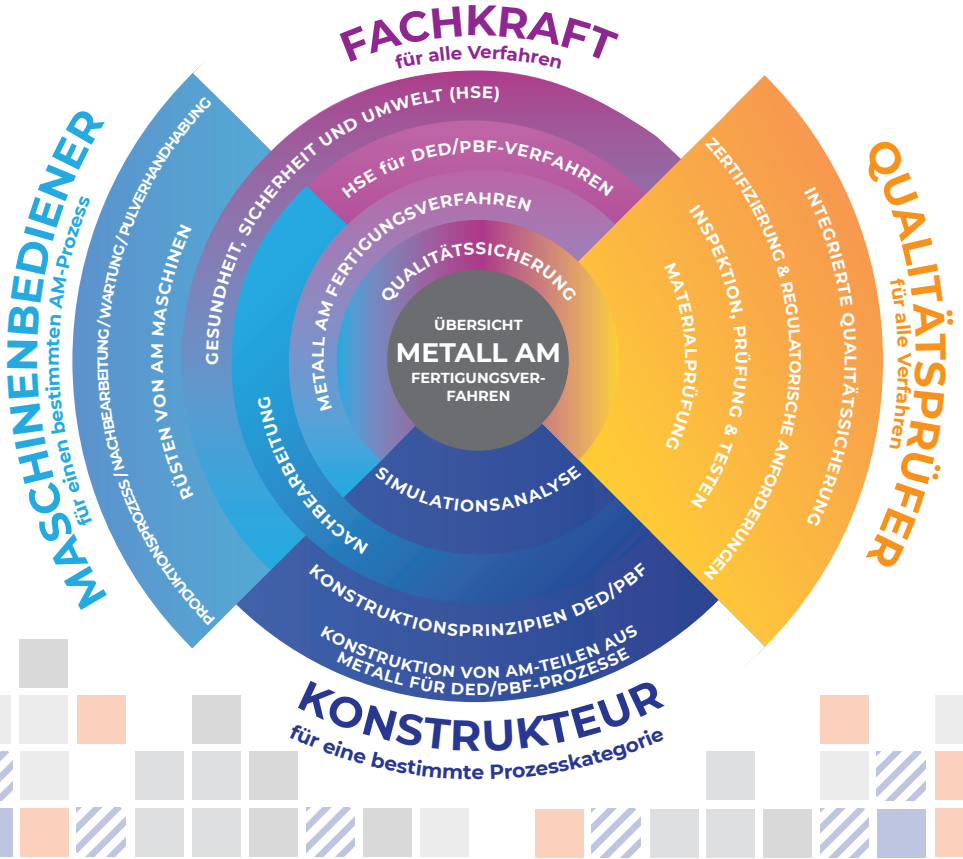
FACHKRAFT
für alle Verfahren

GESUNDHEIT, SICHERHEIT UND UMWELT (HSE)
HSE für DED/PBF-VERFAHREN
METALL AM FERTIGUNGSVERFAHREN
QUALITÄTSSICHERUNG

ÜBERSICHT
METALL AM
FERTIGUNGSVERFAHREN

MASCHINENBEDIENER
für einen bestimmten AM-Prozess
PRODUKTIONSPROZESS / NACHBEARBEITUNG / WARTUNG / PULVERHANDHABUNG
RÜSTEN VON AM MASCHINEN
NACHBEARBEITUNG

QUALITÄTSPRÜFER
für alle Verfahren
INTEGRIERTE QUALITÄTSSICHERUNG
ZERTIFIZIERUNG & REGULATORISCHE ANFORDERUNGEN
INSPEKTION, PRÜFUNG & TESTEN
MATERIALPRÜFUNG

SIMULATIONSANALYSE
KONSTRUKTIONSPRINZIPIEN DED/PBF
KONSTRUKTION VON AM-TEILEN AUS METALL FÜR DED/PBF-PROZESSE

KONSTRUKTEUR
für eine bestimmte Prozesskategorie